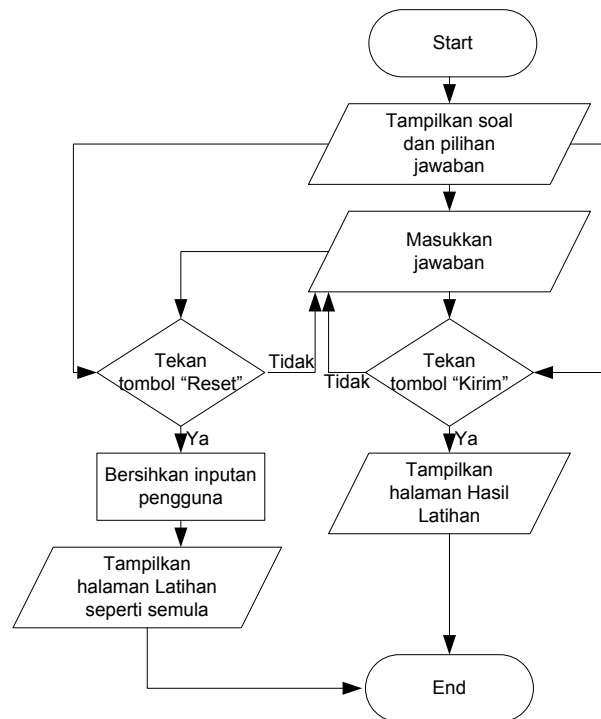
Start

Tampilkan soal dan pilihan jawaban

Masukkan jawaban

Tekan tombol “Reset”

Tidak

Tidak

Tekan tombol “Kirim”

Ya

Ya

Bersihkan inputan pengguna

Tampilkan halaman Hasil Latihan

Tampilkan halaman Latihan seperti semula

End